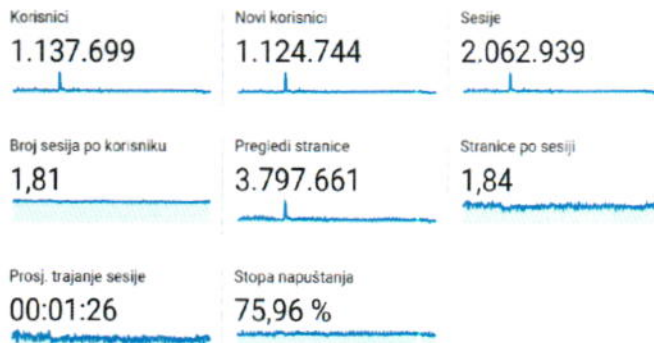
Korisnici
1.137.699

Novi korisnici
1.124.744

Sesije
2.062.939

Broj sesija po korisniku
1,81

Pregledi stranice
3.797.661

Stranice po sesiji
1,84

Prosj. trajanje sesije
00:01:26

Stopa napuštanja
75,96 %